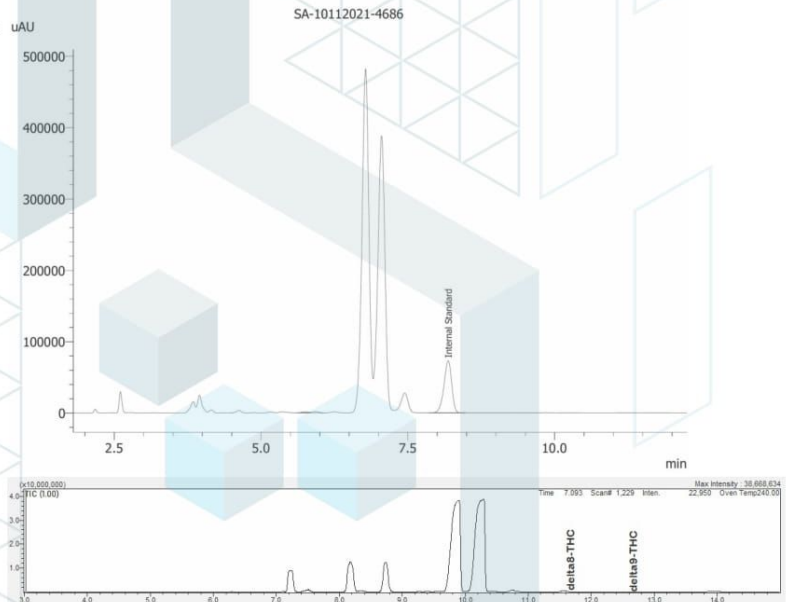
SA-10112021-4686

uAU

500000

400000

300000

200000

100000

0

Internal Standard

2.5

5.0

7.5

10.0

min

(x10,000,000)

Max Intensity : 38,668,634

TIC (1.00)

Time 7.093 Scan# 1,229 Inten. 22,950 Oven Temp240.00

4.0

3.0

2.0

1.0

delta8-THC

delta9-THC

3.0

4.0

5.0

6.0

7.0

8.0

9.0

10.0

11.0

12.0

13.0

14.0